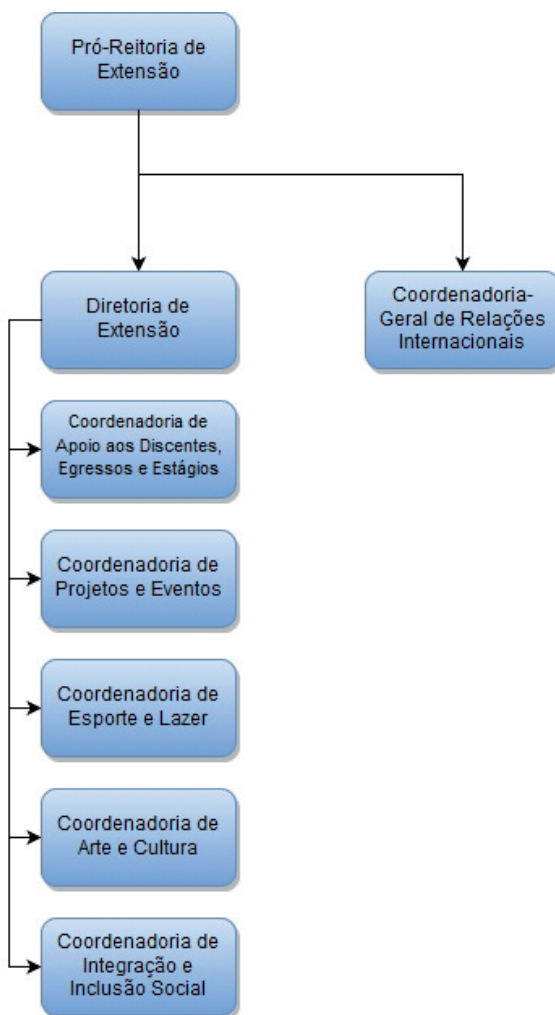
Pró-Reitoria de Extensão

Diretoria de Extensão

Coordenadoria-Geral de Relações Internacionais

Coordenadoria de Apoio aos Discentes, Egressos e Estágios

Coordenadoria de Projetos e Eventos

Coordenadoria de Esporte e Lazer

Coordenadoria de Arte e Cultura

Coordenadoria de Integração e Inclusão Social